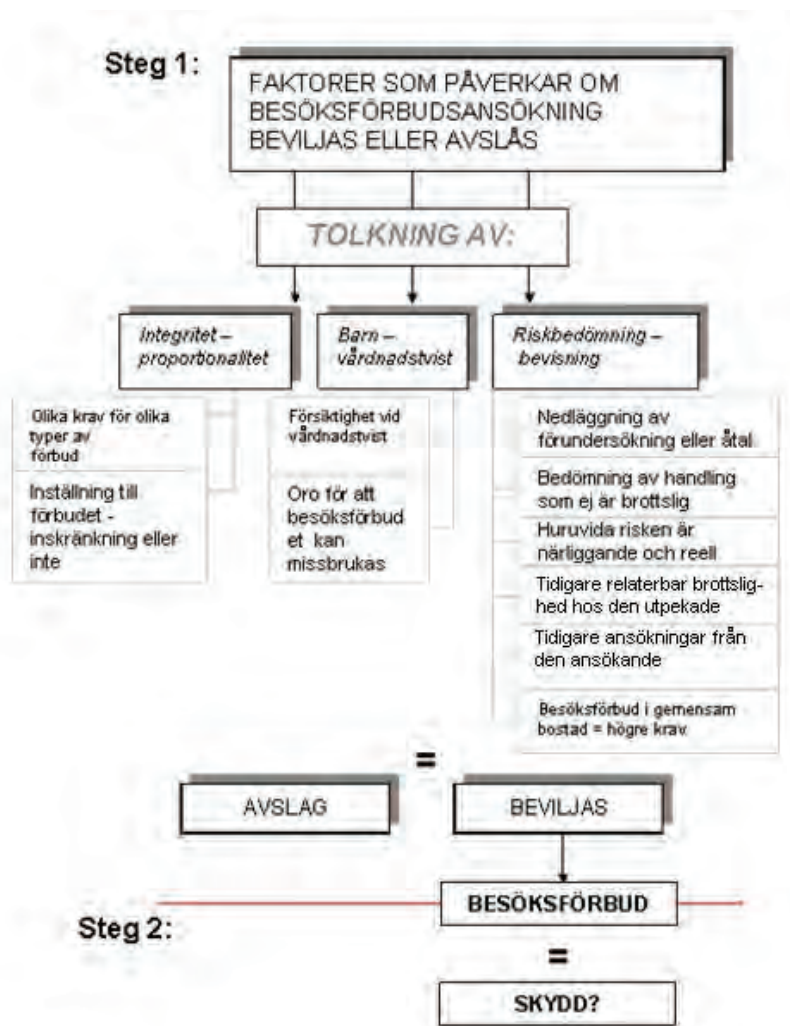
Steg 1:

FAKTORER SOM PÅVERKAR OM BESÖKSFÖRBUDSANSÖKNING BEVILJAS ELLER AVSLÅS

TOLKNING AV:

Integritet – proportionalitet

Olika krav för olika typer av förbud

Inställning till förbudet - inskränkning eller inte

Barn – vårdnadstvist

Försiktighet vid vårdnadstvist

Oro för att besöksförbud et kan missbrukas

Riskbedömning – bevisning

Nedläggning av förundersökning eller åtal

Bedömning av handling som ej är brottslig

Huruvida risken är närliggande och reell

Tidigare relaterbar brottslighed hos den utpekade

Tidigare ansökningar från den ansökande

Besöksförbud i gemensam bostad = högre krav

=

AVSLAG

BEVILJAS

BESÖKSFÖRBUD

Steg 2:

=

SKYDD?